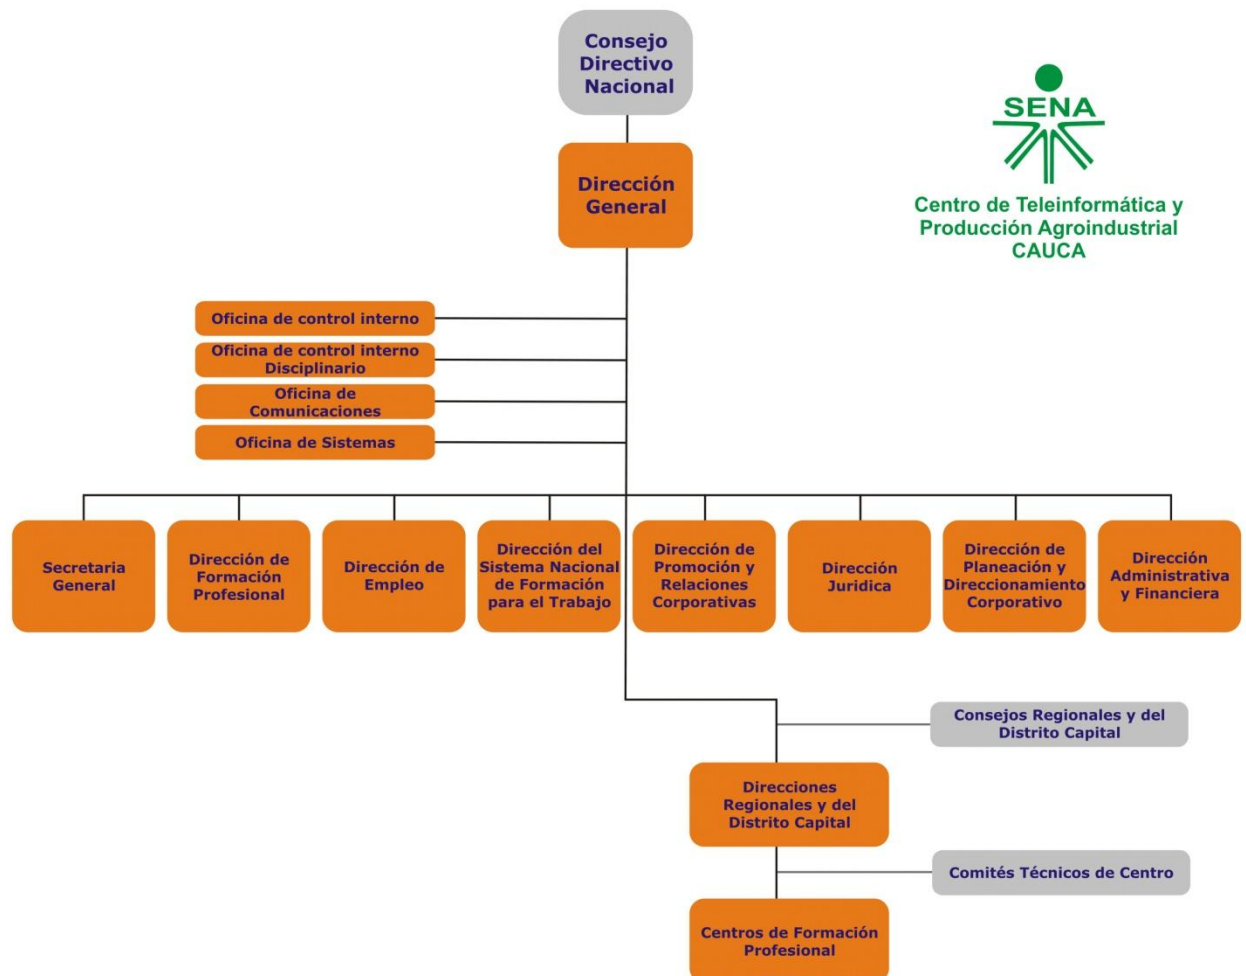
Consejo Directivo Nacional

SENA

Centro de Teleinformática y Producción Agroindustrial CAUCA

Dirección General

Oficina de control interno

Oficina de control interno Disciplinario

Oficina de Comunicaciones

Oficina de Sistemas

Secretaria General

Dirección de Formación Profesional

Dirección de Empleo

Dirección del Sistema Nacional de Formación para el Trabajo

Dirección de Promoción y Relaciones Corporativas

Dirección Juridica

Dirección de Planeación y Direccionamiento Corporativo

Dirección Administrativa y Financiera

Consejos Regionales y del Distrito Capital

Direcciones Regionales y del Distrito Capital

Comités Técnicos de Centro

Centros de Formación Profesional